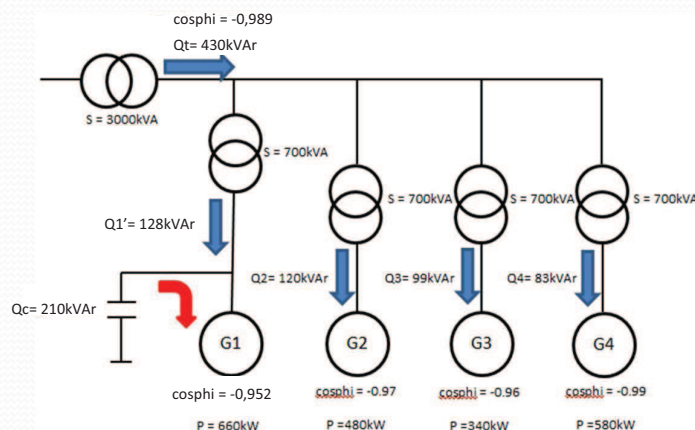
cosphi = -0,989
Qt= 430kVAr

S = 3000kVA

S = 700kVA

S = 700kVA
S = 700kVA
S = 700kVA

Q1'= 128kVAr

Q2= 120kVAr
Q3= 99kVAr
Q4= 83kVAr

Qc= 210kVAr

G1
G2
G3
G4

cosphi = -0,952
cosphi = -0.97
cosphi = -0.96
cosphi = -0.99

P = 660kW
P =480kW
P =340kW
P =580kW